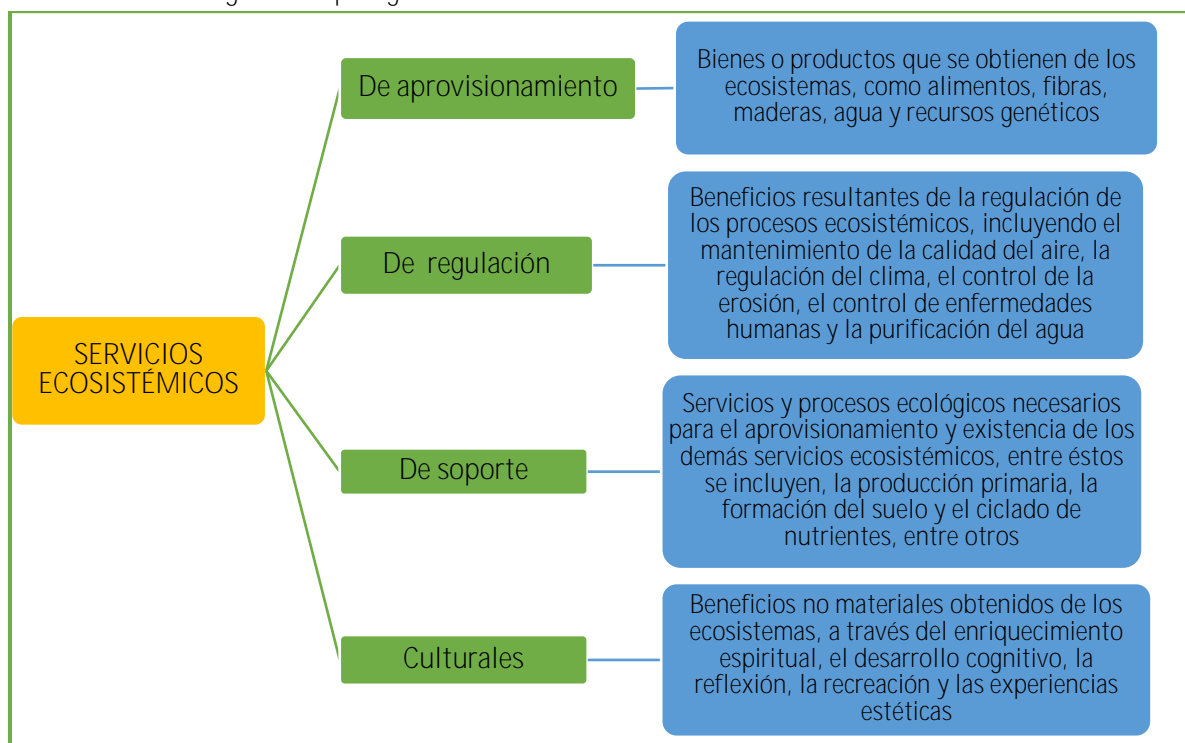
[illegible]

SERVICIOS ECOSISTÉMICOS

De aprovisionamiento

Bienes o productos que se obtienen de los ecosistemas, como alimentos, fibras, maderas, agua y recursos genéticos

De regulación

Beneficios resultantes de la regulación de los procesos ecosistémicos, incluyendo el mantenimiento de la calidad del aire, la regulación del clima, el control de la erosión, el control de enfermedades humanas y la purificación del agua

De soporte

Servicios y procesos ecológicos necesarios para el aprovisionamiento y existencia de los demás servicios ecosistémicos, entre éstos se incluyen, la producción primaria, la formación del suelo y el ciclado de nutrientes, entre otros

Culturales

Beneficios no materiales obtenidos de los ecosistemas, a través del enriquecimiento espiritual, el desarrollo cognitivo, la reflexión, la recreación y las experiencias estéticas